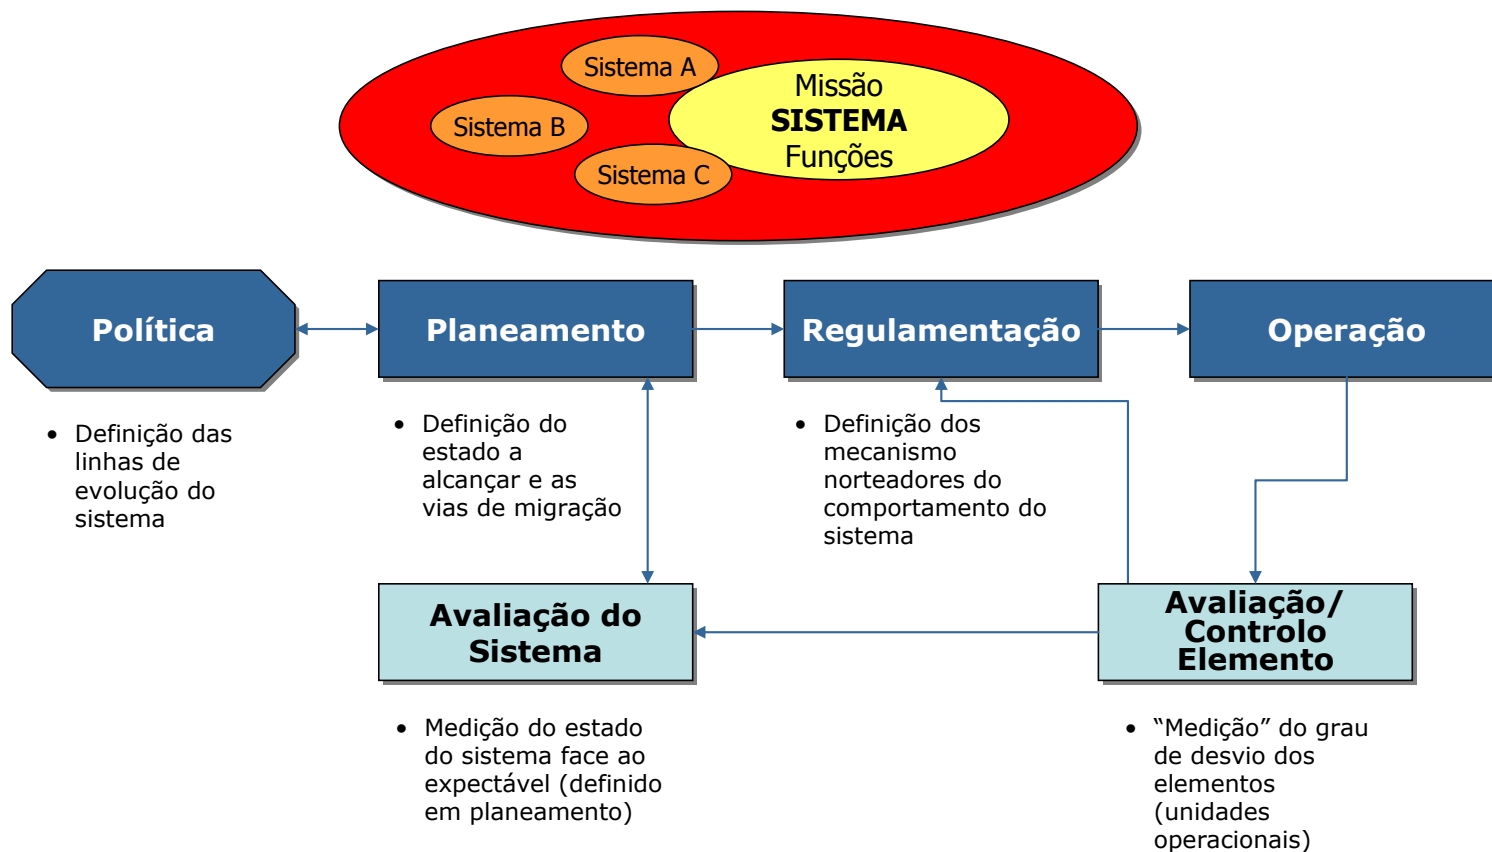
Sistema A

Sistema B

Sistema C

Missão
SISTEMA
Funções

Política

Planeamento

Regulamentação

Operação

• Definição das linhas de evolução do sistema

• Definição do estado a alcançar e as vias de migração

• Definição dos mecanismo norteadores do comportamento do sistema

Avaliação do Sistema

Avaliação/ Controlo Elemento

• Medição do estado do sistema face ao expectável (definido em planeamento)

• “Medição” do grau de desvio dos elementos (unidades operacionais)